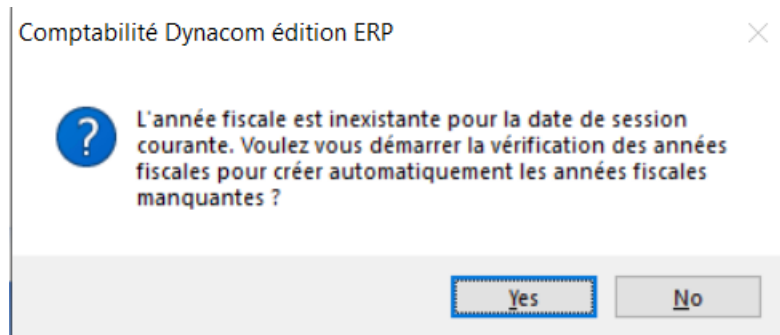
Comptabilité Dynacom édition ERP

L'année fiscale est inexistante pour la date de session courante. Voulez vous démarrer la vérification des années fiscales pour créer automatiquement les années fiscales manquantes ?

Yes

No